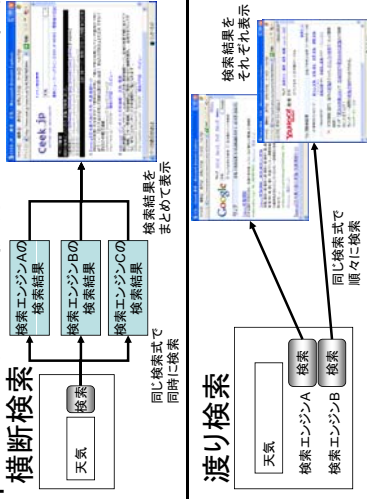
横断検索

天気

検索

検索エンジンAの検索結果

検索エンジンBの検索結果

検索エンジンCの検索結果

同じ検索式で同時に検索

検索結果をまとめて表示

Ceek.jp

渡り検索

天気

検索エンジンA

検索

検索エンジンB

検索

同じ検索式で順々に検索

Google

YAHOO!

検索結果をそれぞれ表示